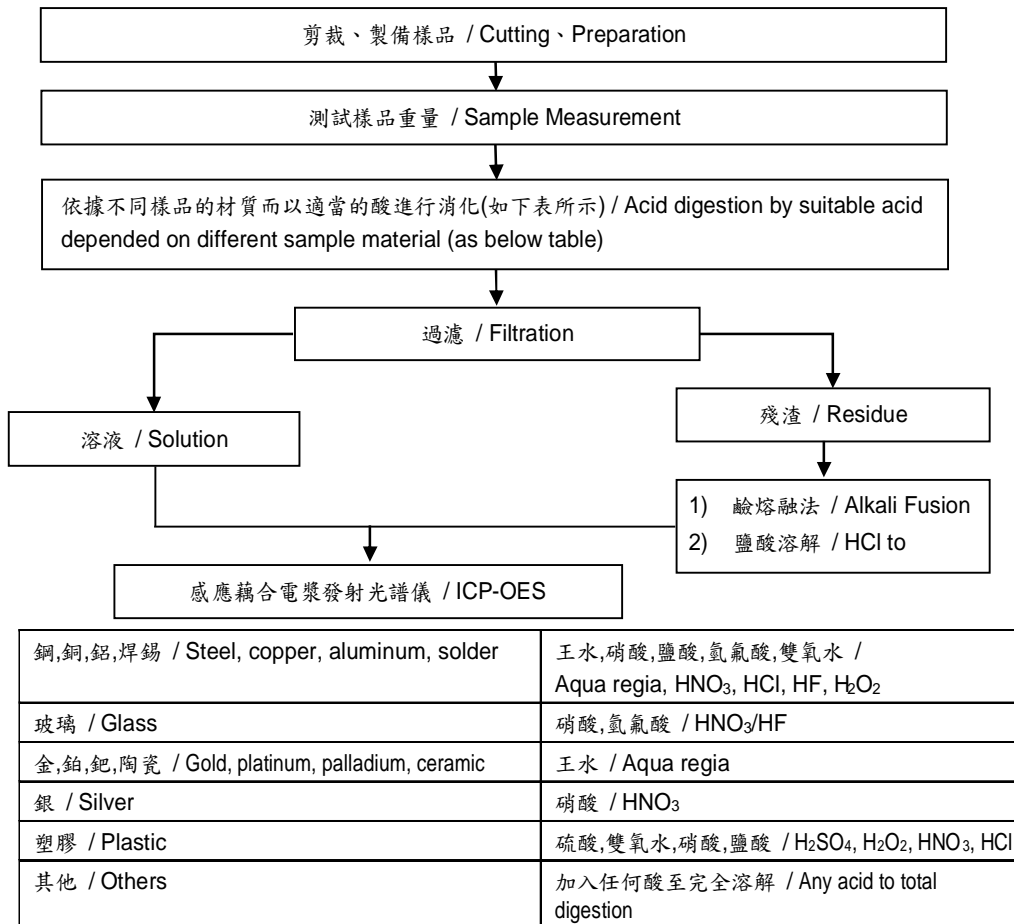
剪裁、製備樣品 / Cutting、Preparation

測試樣品重量 / Sample Measurement

依據不同樣品的材質而以適當的酸進行消化(如下表所示) / Acid digestion by suitable acid depended on different sample material (as below table)

過濾 / Filtration

溶液 / Solution

殘渣 / Residue

1) 鹼熔融法 / Alkali Fusion
2) 鹽酸溶解 / HCl to

感應耦合電漿發射光譜儀 / ICP-OES

| | |
|---|---|
| 鋼,銅,鋁,焊錫 / Steel, copper, aluminum, solder | 王水,硝酸,鹽酸,氫氟酸,雙氧水 / Aqua regia, $HNO_3$, HCl, HF, $H_2O_2$ |
| 玻璃 / Glass | 硝酸,氫氟酸 / $HNO_3$/HF |
| 金,鉑,鈀,陶瓷 / Gold, platinum, palladium, ceramic | 王水 / Aqua regia |
| 銀 / Silver | 硝酸 / $HNO_3$ |
| 塑膠 / Plastic | 硫酸,雙氧水,硝酸,鹽酸 / $H_2SO_4$, $H_2O_2$, $HNO_3$, HCl |
| 其他 / Others | 加入任何酸至完全溶解 / Any acid to total digestion |